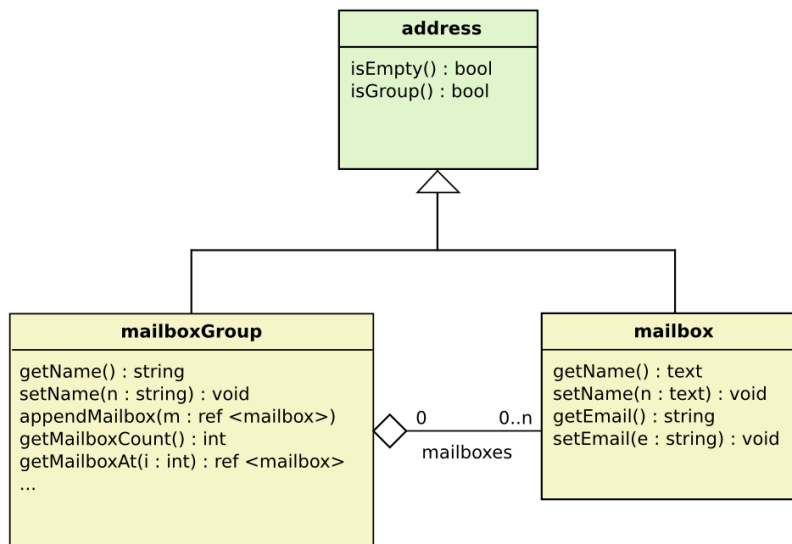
address

isEmpty() : bool
isGroup() : bool

mailboxGroup

getName() : string
setName(n : string) : void
appendMailbox(m : ref <mailbox>)
getMailboxCount() : int
getMailboxAt(i : int) : ref <mailbox>
...

0

0..n

mailboxes

mailbox

getName() : text
setName(n : text) : void
getEmail() : string
setEmail(e : string) : void